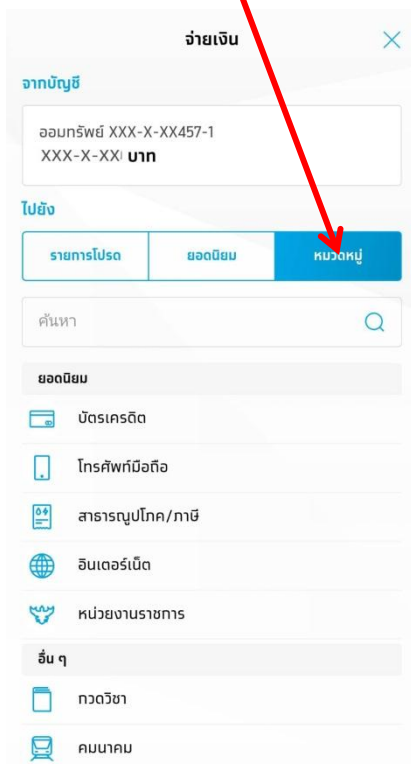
จ่ายเงิน

จากบัญชี

ออมทรัพย์ XXX-X-XX457-1
XXX-X-XX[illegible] บาท

ไปยัง

รายการโปรด | ยอดนิยม | หมวดหมู่

ค้นหา

ยอดนิยม

บัตรเครดิต

โทรศัพท์มือถือ

สาธารณูปโภค/ภาษี

อินเตอร์เน็ต

หน่วยงานราชการ

อื่น ๆ

กวดวิชา

คมนาคม